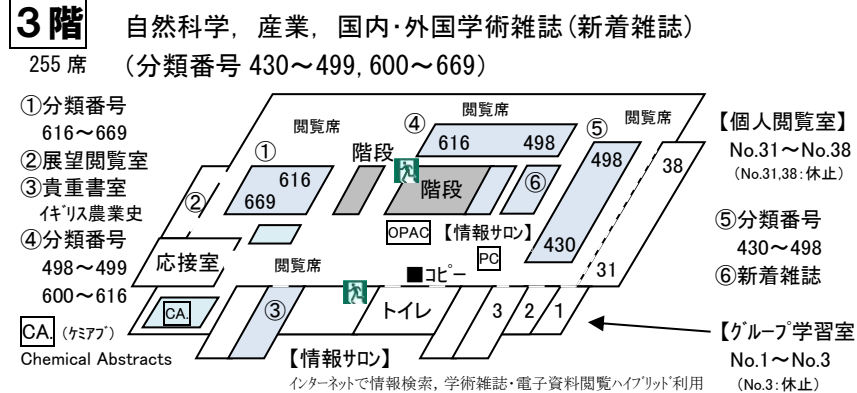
3階 自然科学, 産業, 国内･外国学術雑誌(新着雑誌)
255席 (分類番号 430～499, 600～669)

①分類番号
616～669
②展望閲覧室
③貴重書室
ｲｷﾞﾘｽ農業史
④分類番号
498～499
600～616

CA. (ｹﾐｱﾌﾞ)
Chemical Abstracts

閲覧席
④
閲覧席
①
階段
616
498
⑤
616
669
②
階段
⑥
498
38
OPAC 【情報サロン】
PC
430
応接室
閲覧席
■コピー
31
CA.
③
トイレ
3
2
1

【個人閲覧室】
No.31～No.38
(No.31,38:休止)

⑤分類番号
430～498
⑥新着雑誌

【ｸﾞﾙｰﾌﾟ学習室
No.1～No.3
(No.3:休止)

【情報サロン】
ｲﾝﾀｰﾈｯﾄで情報検索, 学術雑誌･電子資料閲覧ﾊｲﾌﾞﾘｯﾄﾞ利用